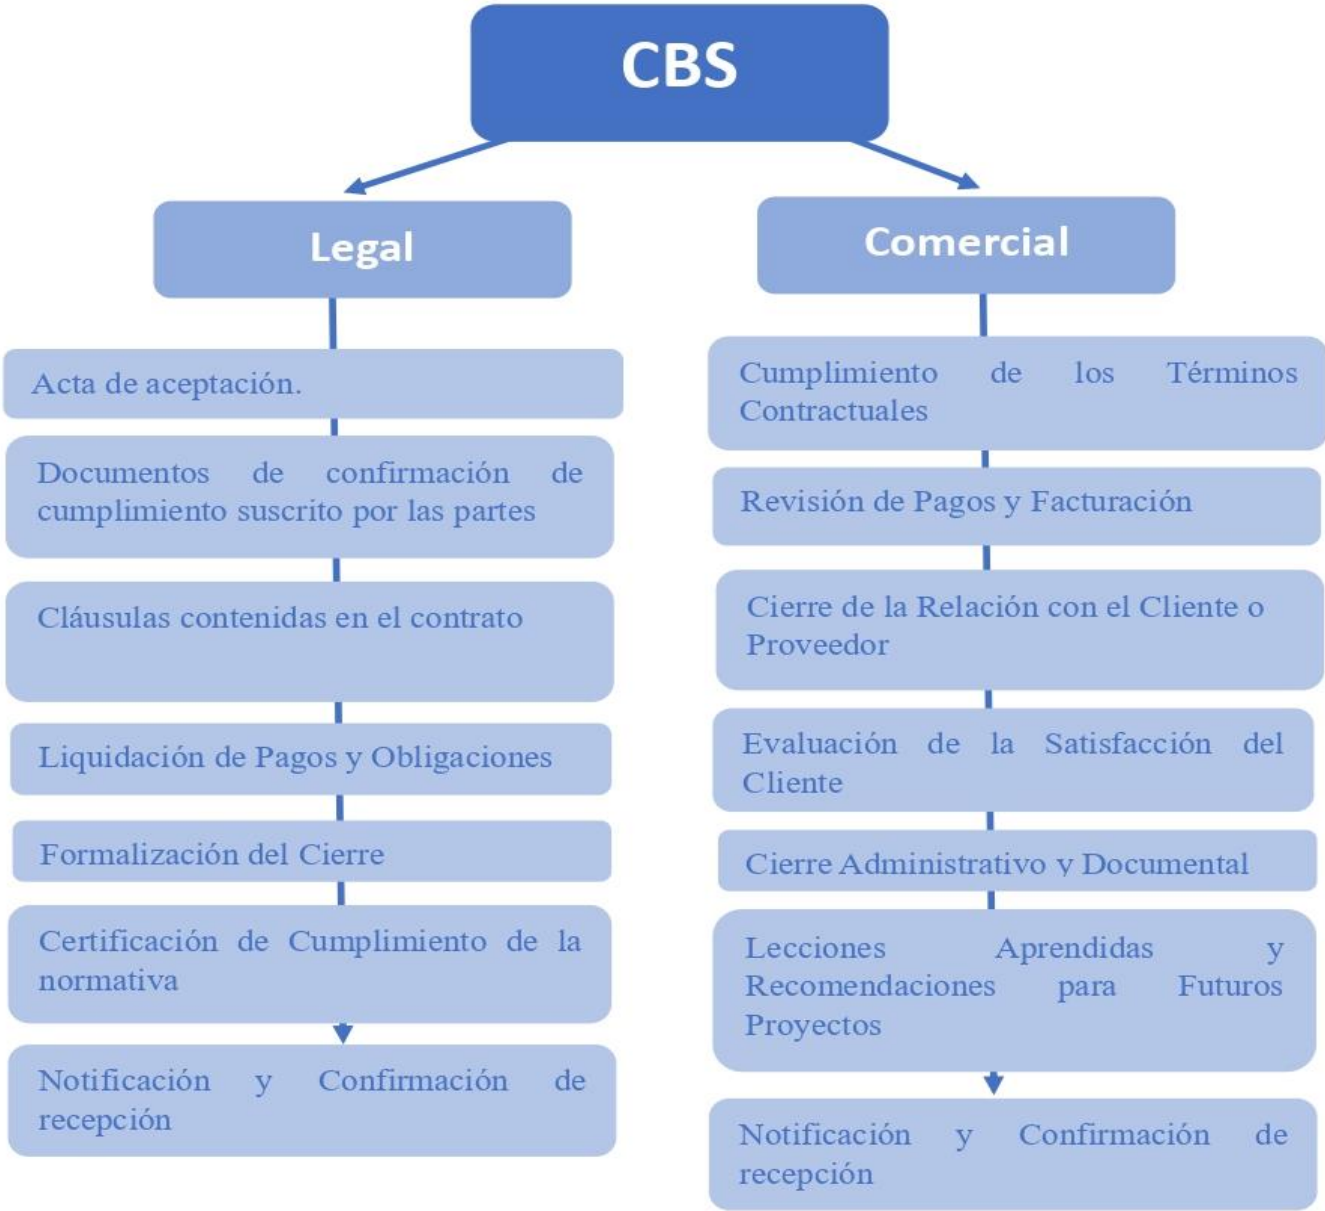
CBS

Legal

Acta de aceptación.

Documentos de confirmación de cumplimiento suscrito por las partes

Cláusulas contenidas en el contrato

Liquidación de Pagos y Obligaciones

Formalización del Cierre

Certificación de Cumplimiento de la normativa

Notificación y Confirmación de recepción

Comercial

Cumplimiento de los Términos Contractuales

Revisión de Pagos y Facturación

Cierre de la Relación con el Cliente o Proveedor

Evaluación de la Satisfacción del Cliente

Cierre Administrativo y Documental

Lecciones Aprendidas y Recomendaciones para Futuros Proyectos

Notificación y Confirmación de recepción